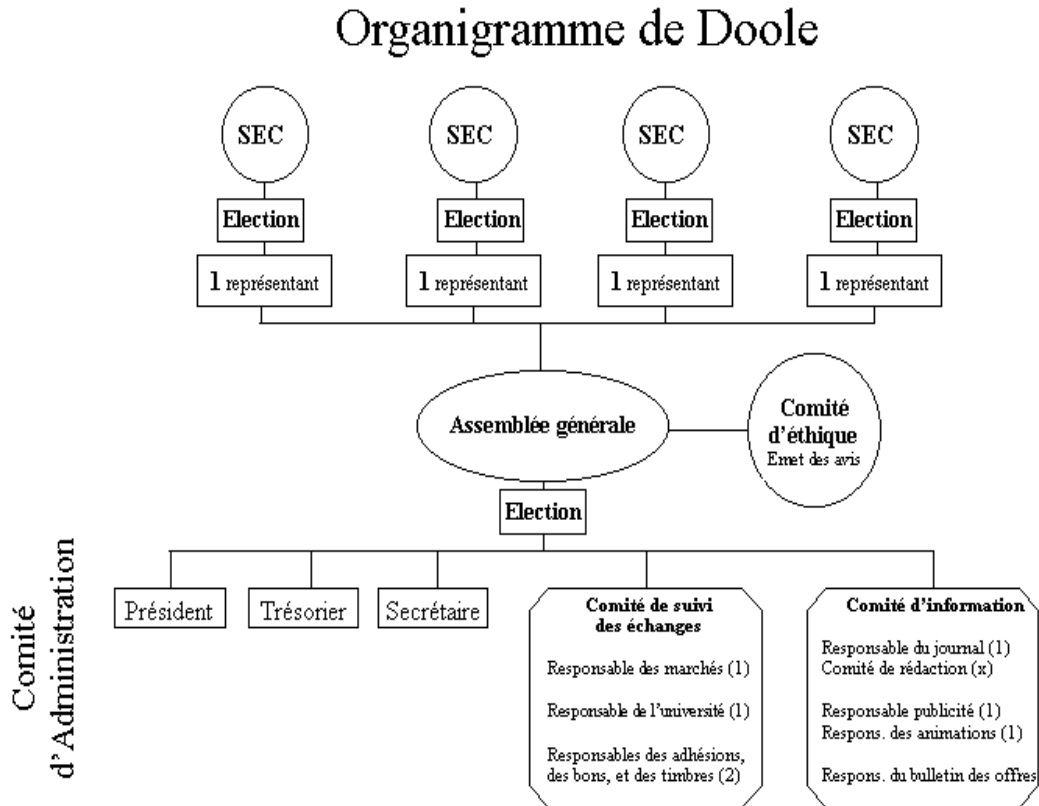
Organigramme de Doole

SEC

Election

1 représentant

SEC

Election

1 représentant

SEC

Election

1 représentant

SEC

Election

1 représentant

Assemblée générale

Comité d'éthique
Emet des avis

Election

Comité d'Administration

Président

Trésorier

Secrétaire

Comité de suivi des échanges

Responsable des marchés (1)

Responsable de l'université (1)

Responsables des adhésions, des bons, et des timbres (2)

Comité d'information

Responsable du journal (1)
Comité de rédaction (x)

Responsable publicité (1)
Respons. des animations (1)

Respons. du bulletin des offres